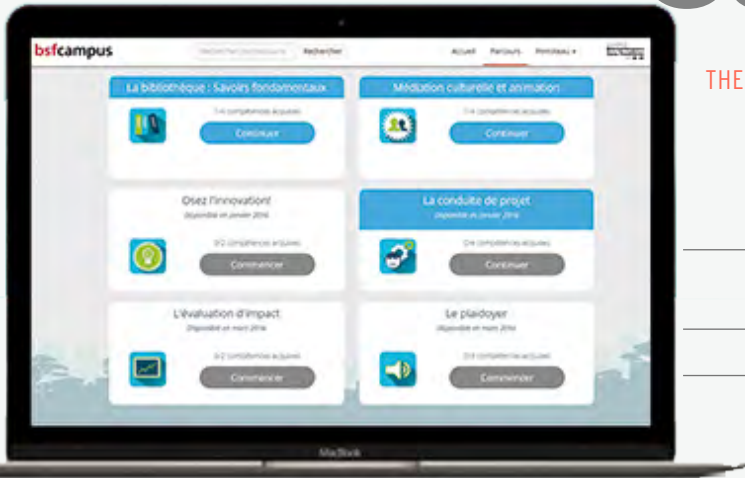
bsfcampus

Rechercher

Accueil Parcours Parcours ▾

THE

La bibliothèque : Savoirs fondamentaux

1/4 compétences acquises

Continuer

Médiation culturelle et animation

1/4 compétences acquises

Continuer

Osez l'innovation!

Disponible en janvier 2016

0/2 compétences acquises

Commencer

La conduite de projet

Disponible en janvier 2016

0/4 compétences acquises

Continuer

L'évaluation d'impact

Disponible en mars 2016

0/2 compétences acquises

Commencer

Le plaidoyer

Disponible en mars 2016

0/3 compétences acquises

Commencer

MacBook